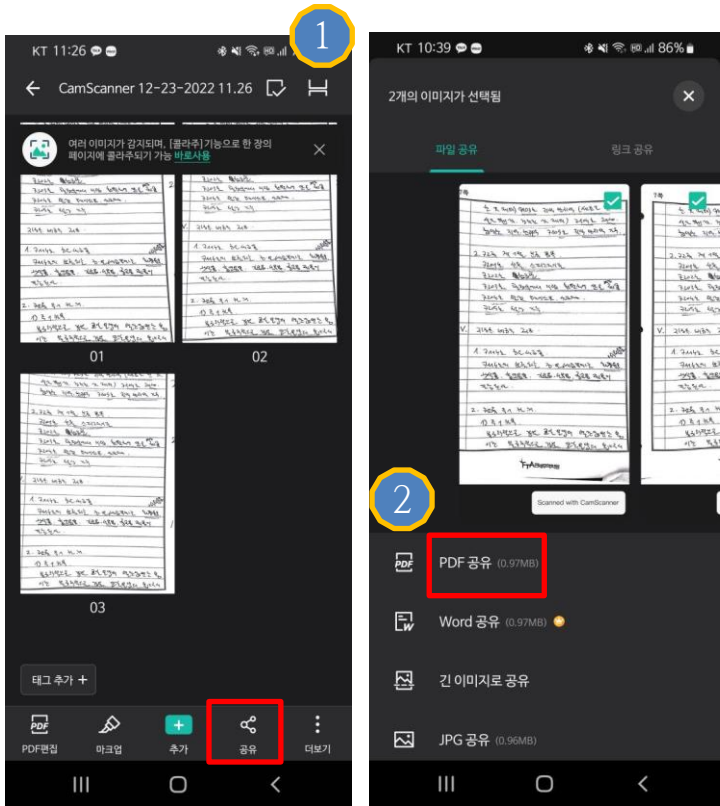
1

KT 11:26

← CamScanner 12-23-2022 11.26

여러 이미지가 감지되며, [콜라주] 기능으로 한 장의 페이지에 콜라주되기 가능 바로사용

01

02

03

태그 추가 +

PDF편집
마크업
추가
공유
더보기

KT 10:39

86%

2개의 이미지가 선택됨

파일 공유

링크 공유

Scanned with CamScanner

2

PDF 공유 (0.97MB)

Word 공유 (0.97MB)

긴 이미지로 공유

JPG 공유 (0.96MB)